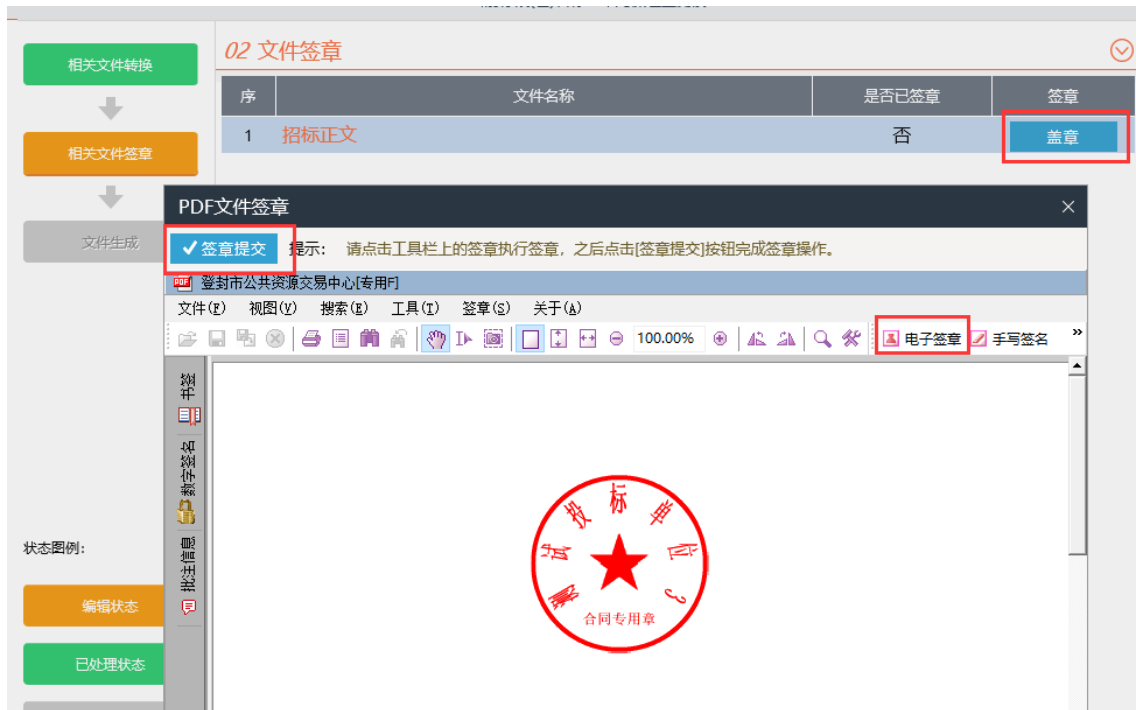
相关文件转换

相关文件签章

文件生成

02 文件签章

| 序 | 文件名称 | 是否已签章 | 签章 |
|---|---|---|---|
| 1 | 招标正文 | 否 | 盖章 |

PDF文件签章

✔签章提交 提示：请点击工具栏上的签章执行签章，之后点击[签章提交]按钮完成签章操作。

登封市公共资源交易中心[专用F]

文件(F) 视图(V) 搜索(E) 工具(T) 签章(S) 关于(A)

100.00%

电子签章 手写签名

书签

数字签名

批注信息

测试投标单位2

合同专用章

状态图例：

编辑状态

已处理状态